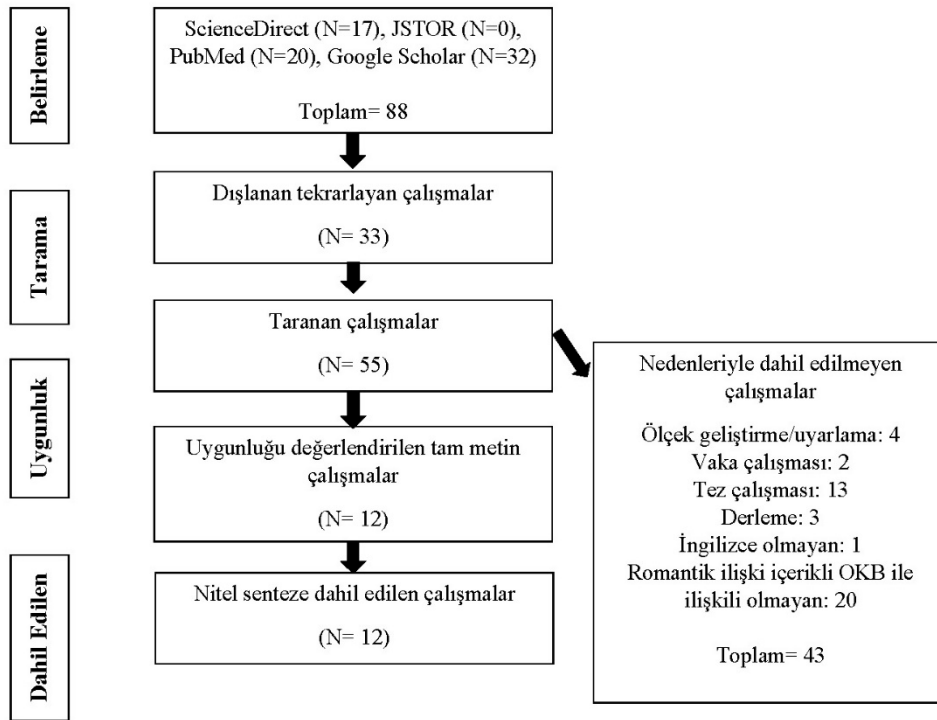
Belirleme

ScienceDirect (N=17), JSTOR (N=0), PubMed (N=20), Google Scholar (N=32)

Toplam= 88

Tarama

Dışlanan tekrarlayan çalışmalar

(N= 33)

Taranan çalışmalar

(N= 55)

Uygunluk

Uygunluğu değerlendirilen tam metin çalışmalar

(N= 12)

Dahil Edilen

Nitel senteze dahil edilen çalışmalar

(N= 12)

Nedenleriyle dahil edilmeyen çalışmalar

Ölçek geliştirme/uyarlama: 4
Vaka çalışması: 2
Tez çalışması: 13
Derleme: 3
İngilizce olmayan: 1
Romantik ilişki içerikli OKB ile ilişkili olmayan: 20

Toplam= 43